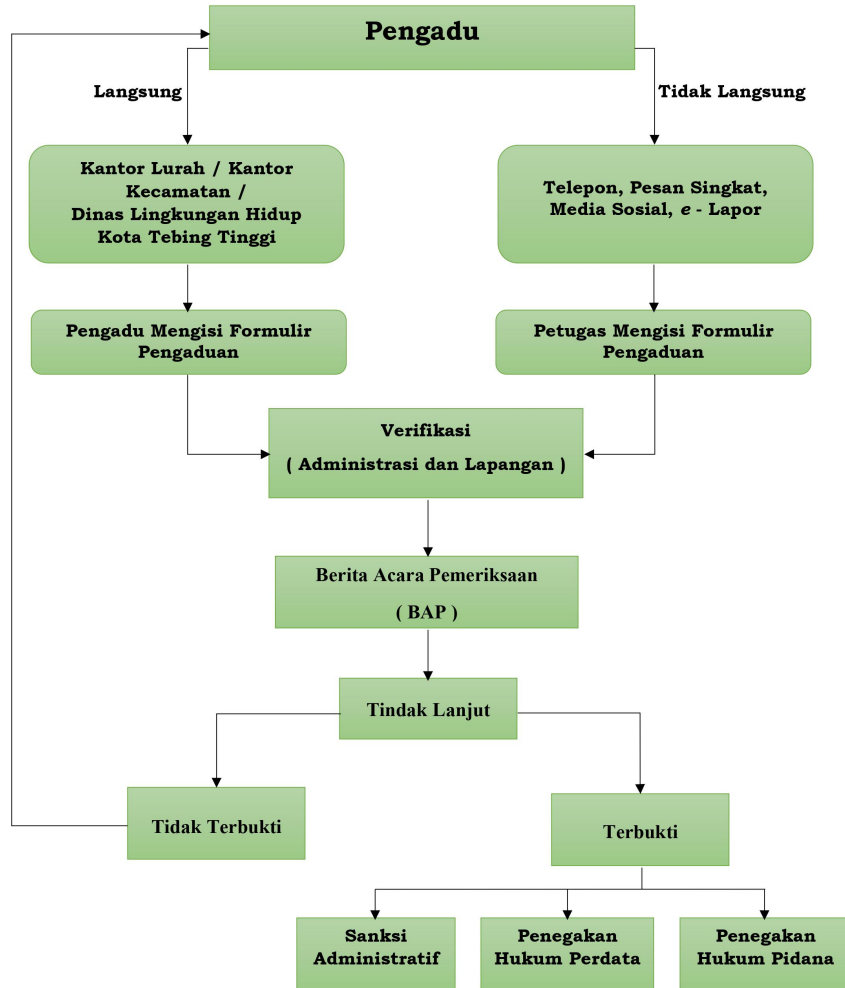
Pengadu

Langsung

Tidak Langsung

Kantor Lurah / Kantor Kecamatan / Dinas Lingkungan Hidup Kota Tebing Tinggi

Telepon, Pesan Singkat, Media Sosial, *e* - Lapor

Pengadu Mengisi Formulir Pengaduan

Petugas Mengisi Formulir Pengaduan

Verifikasi
( Administrasi dan Lapangan )

Berita Acara Pemeriksaan
( BAP )

Tindak Lanjut

Tidak Terbukti

Terbukti

Sanksi Administratif

Penegakan Hukum Perdata

Penegakan Hukum Pidana